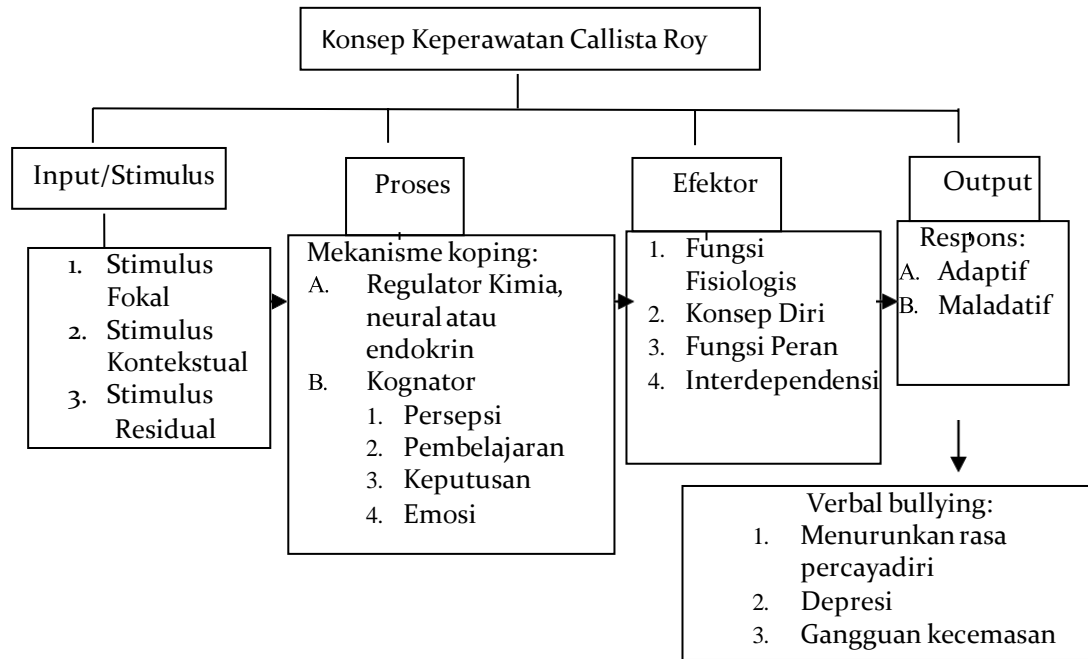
Konsep Keperawatan Callista Roy

Input/Stimulus

1. Stimulus Fokal
2. Stimulus Kontekstual
3. Stimulus Residual

Proses

Mekanisme koping:
A. Regulator Kimia, neural atau endokrin
B. Kognator
1. Persepsi
2. Pembelajaran
3. Keputusan
4. Emosi

Efektor

1. Fungsi Fisiologis
2. Konsep Diri
3. Fungsi Peran
4. Interdependensi

Output

Respons:
A. Adaptif
B. Maladatif

Verbal bullying:
1. Menurunkan rasa percayadiri
2. Depresi
3. Gangguan kecemasan